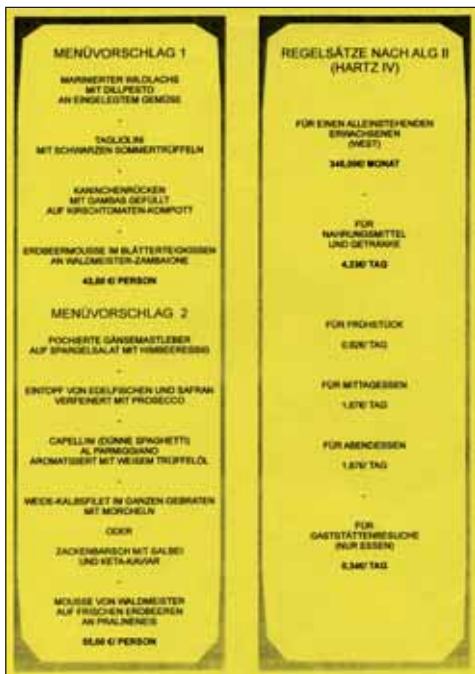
MENÜVORSCHLAG 1

MARINIERTER WILDLACHS
MIT DILLPESTO
AN EINGELEGTEM GEMÜSE

-

TAGLIOLINI
MIT SCHWARZEN SOMMERTRÜFFELN

-

KANINCHENRÜCKEN
MIT GAMBAS GEFÜLLT
AUF KIRSCHTOMATEN-KOMPOTT

-

ERDBEERMOUSSE IM BLÄTTERTEIGKISSEN
AN WALDMEISTER-ZABAIONE

43,80 € PERSON

MENÜVORSCHLAG 2

POCHIERTE GÄNSEMASTLEBER
AUF SPARGELSALAT MIT HIMBEERESSIG

-

EINTOPF VON EDELFISCHEN UND SAFRAN
VERFEINERT MIT PROSECCO

-

CAPELLINI (DÜNNE SPAGHETTI)
AL PARMIGGIANO
AROMATISIERT MIT WEISSEM TRÜFFELÖL

-

WEIDE-KALBSFILET IM GANZEN GEBRATEN
MIT MORCHELN

ODER

ZACKENBARSCH MIT SALBEI
UND KETA-KAVIAR

-

MOUSSE VON WALDMEISTER
AUF FRISCHEN ERDBEEREN
AN PRALINENEIS

55,50 € PERSON

REGELSÄTZE NACH ALG II
(HARTZ IV)

FÜR EINEN ALLEINSTEHENDEN
ERWACHSENEN
(WEST)

345,00€ MONAT

-

FÜR
NAHRUNGSMITTEL
UND GETRÄNKE

4,23€ TAG

-

FÜR FRÜHSTÜCK

0,82€ TAG

FÜR MITTAGESSEN

1,57€ TAG

FÜR ABENDESSEN

1,57€ TAG

-

FÜR
GASTSTÄTTENBESUCHE
(NUR ESSEN)

0,34€ TAG